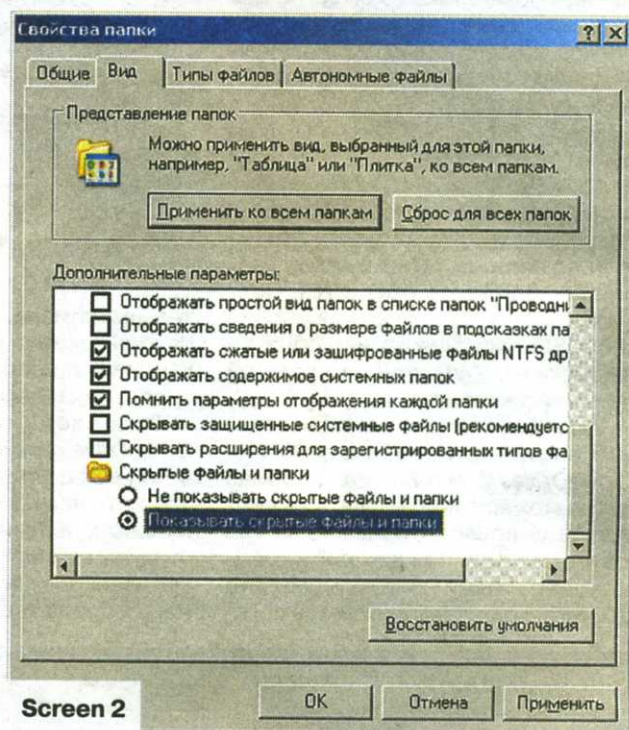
Свойства папки ? X

Общие | Вид | Типы файлов | Автономные файлы

Представление папок

Можно применить вид, выбранный для этой папки, например, "Таблица" или "Плитка", ко всем папкам.

Применить ко всем папкам | Сброс для всех папок

Дополнительные параметры:

Отображать простой вид папок в списке папок "Проводні
Отображать сведения о размере файлов в подсказках па
Отображать сжатые или зашифрованные файлы NTFS др
Отображать содержимое системных папок
Помнить параметры отображения каждой папки
Скрывать защищенные системные файлы (рекомендуетс
Скрывать расширения для зарегистрированных типов фа
Скрытые файлы и папки
Не показывать скрытые файлы и папки
Показывать скрытые файлы и папки

Восстановить умолчания

Screen 2

OK | Отмена | Применить